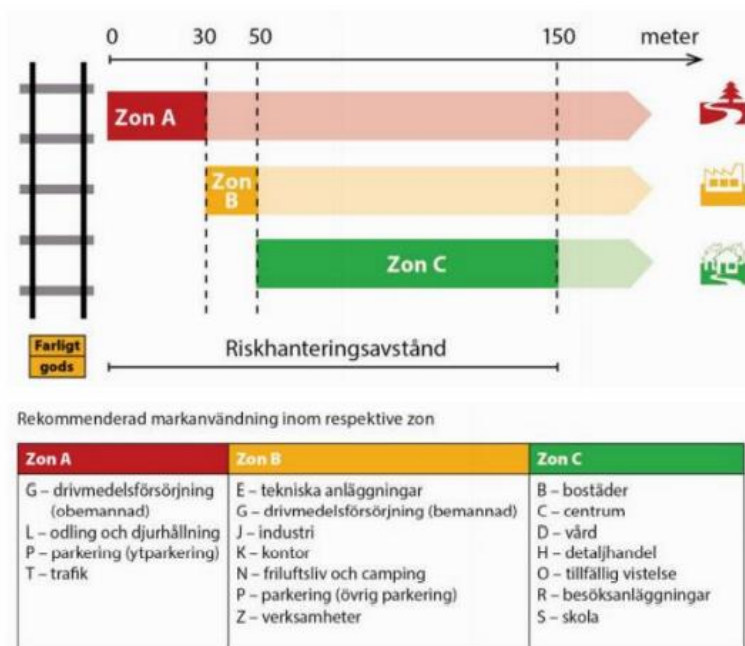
0 30 50 150 meter

Zon A

Zon B

Zon C

Farligt gods

Riskhanteringsavstånd

Rekommenderad markanvändning inom respektive zon

| Zon A | Zon B | Zon C |
|---|---|---|
| G – drivmedelsförsörjning (obemannad)<br>L – odling och djurhållning<br>P – parkering (ytparkering)<br>T – trafik | E – tekniska anläggningar<br>G – drivmedelsförsörjning (bemannad)<br>J – industri<br>K – kontor<br>N – friluftsliv och camping<br>P – parkering (övrig parkering)<br>Z – verksamheter | B – bostäder<br>C – centrum<br>D – vård<br>H – detaljhandel<br>O – tillfällig vistelse<br>R – besöksanläggningar<br>S – skola |